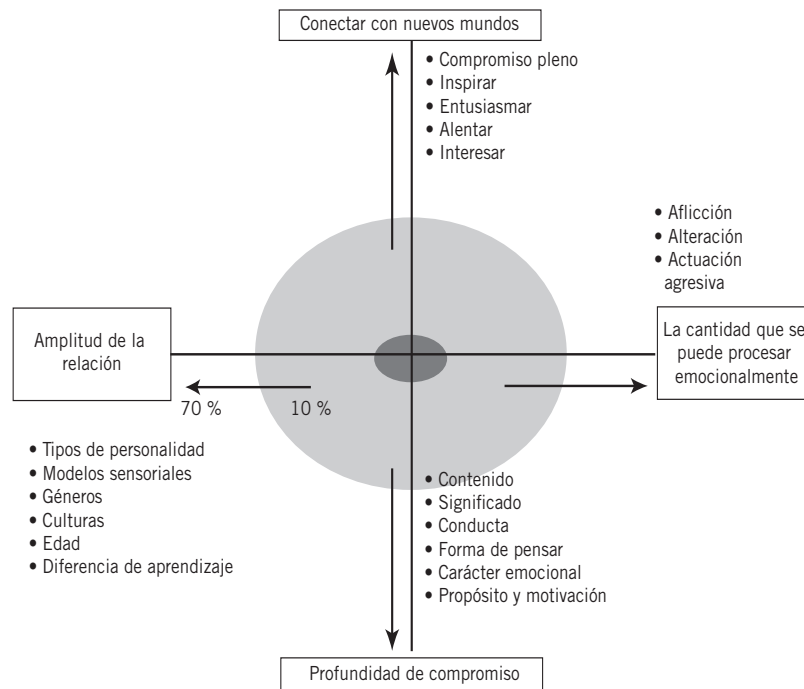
Conectar con nuevos mundos

• Compromiso pleno
• Inspirar
• Entusiasmar
• Alentar
• Interesar

• Aflicción
• Alteración
• Actuación agresiva

Amplitud de la relación

La cantidad que se puede procesar emocionalmente

70 %

10 %

• Tipos de personalidad
• Modelos sensoriales
• Géneros
• Culturas
• Edad
• Diferencia de aprendizaje

• Contenido
• Significado
• Conducta
• Forma de pensar
• Carácter emocional
• Propósito y motivación

Profundidad de compromiso